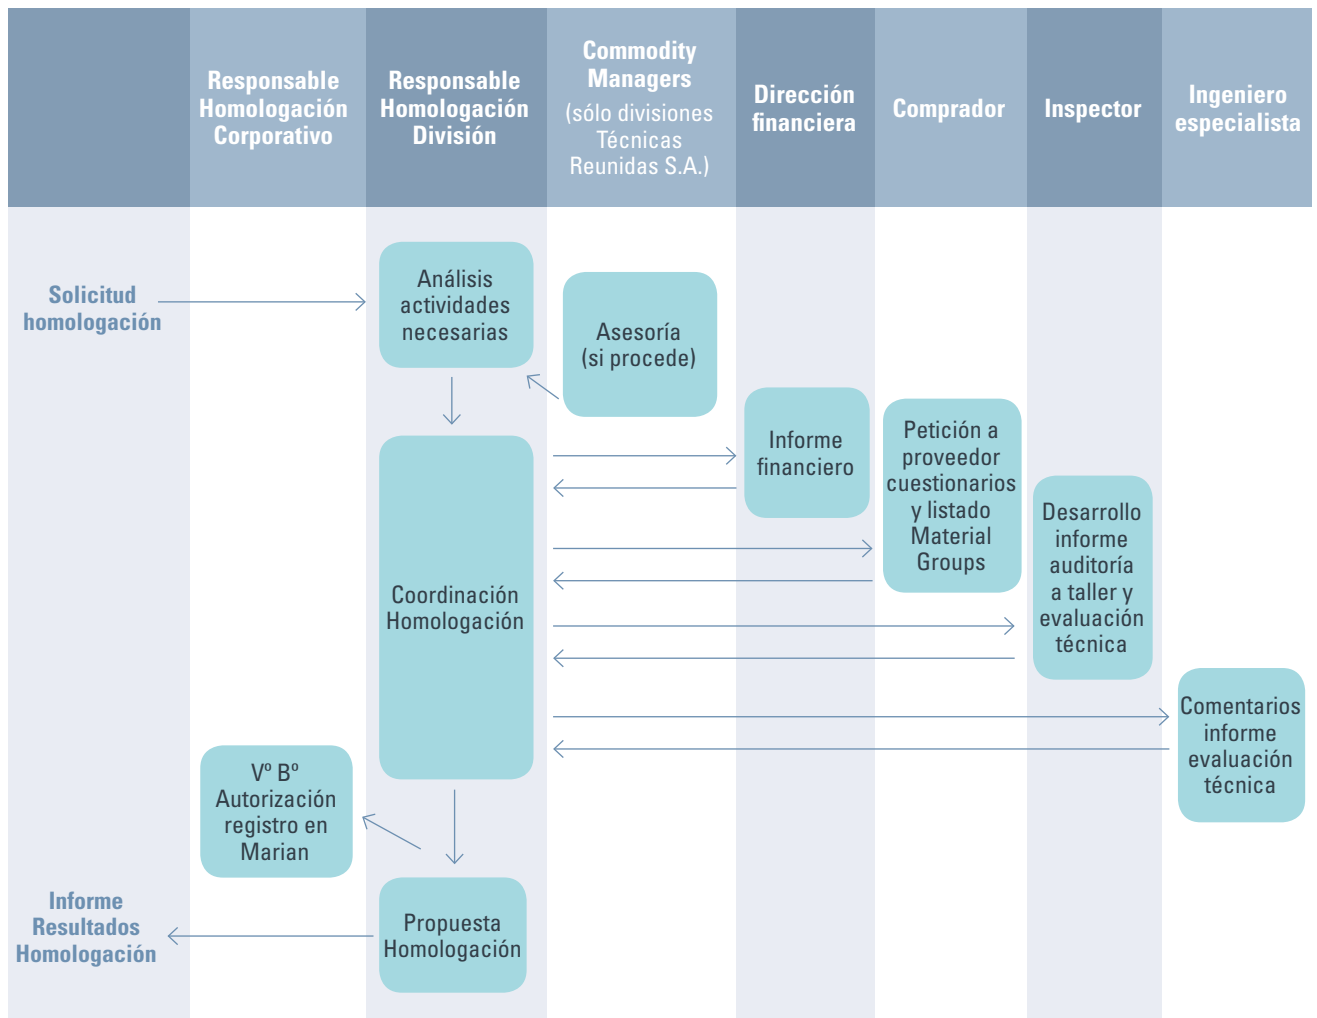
Responsable Homologación Corporativo

Responsable Homologación División

Commodity Managers (sólo divisiones Técnicas Reunidas S.A.)

Dirección financiera

Comprador

Inspector

Ingeniero especialista

Solicitud homologación

Análisis actividades necesarias

Asesoría (si procede)

Informe financiero

Petición a proveedor cuestionarios y listado Material Groups

Desarrollo informe auditoría a taller y evaluación técnica

Coordinación Homologación

Comentarios informe evaluación técnica

Vº Bº Autorización registro en Marian

Informe Resultados Homologación

Propuesta Homologación